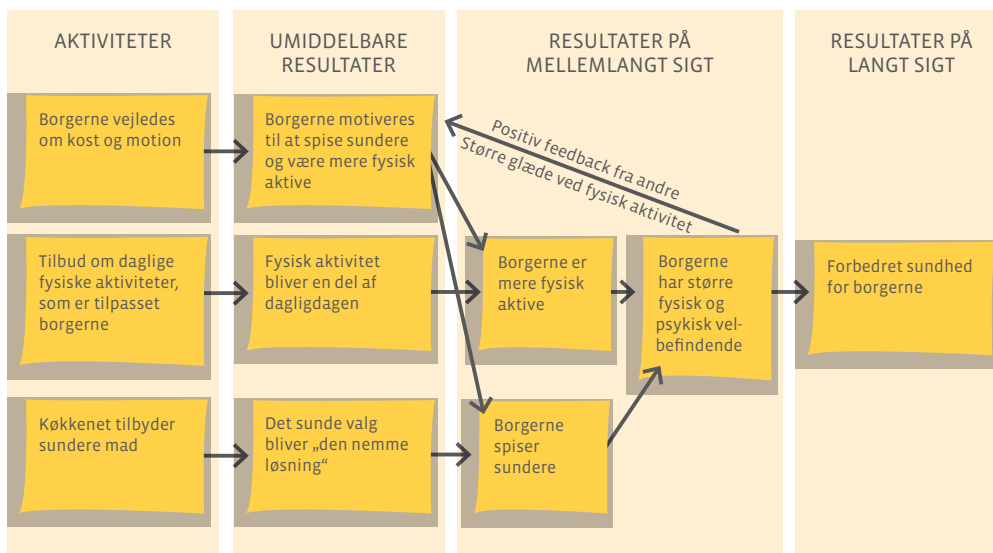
AKTIVITETER

UMIDDELBARE RESULTATER

RESULTATER PÅ MELLEMLANGT SIGT

RESULTATER PÅ LANGT SIGT

Borgerne vejledes om kost og motion

Borgerne motiveres til at spise sundere og være mere fysisk aktive

Positiv feedback fra andre
Større glæde ved fysisk aktivitet

Tilbud om daglige fysiske aktiviteter, som er tilpasset borgerne

Fysisk aktivitet bliver en del af dagligdagen

Borgerne er mere fysisk aktive

Borgerne har større fysisk og psykisk velbefindende

Forbedret sundhed for borgerne

Køkkenet tilbyder sundere mad

Det sunde valg bliver „den nemme løsning"

Borgerne spiser sundere